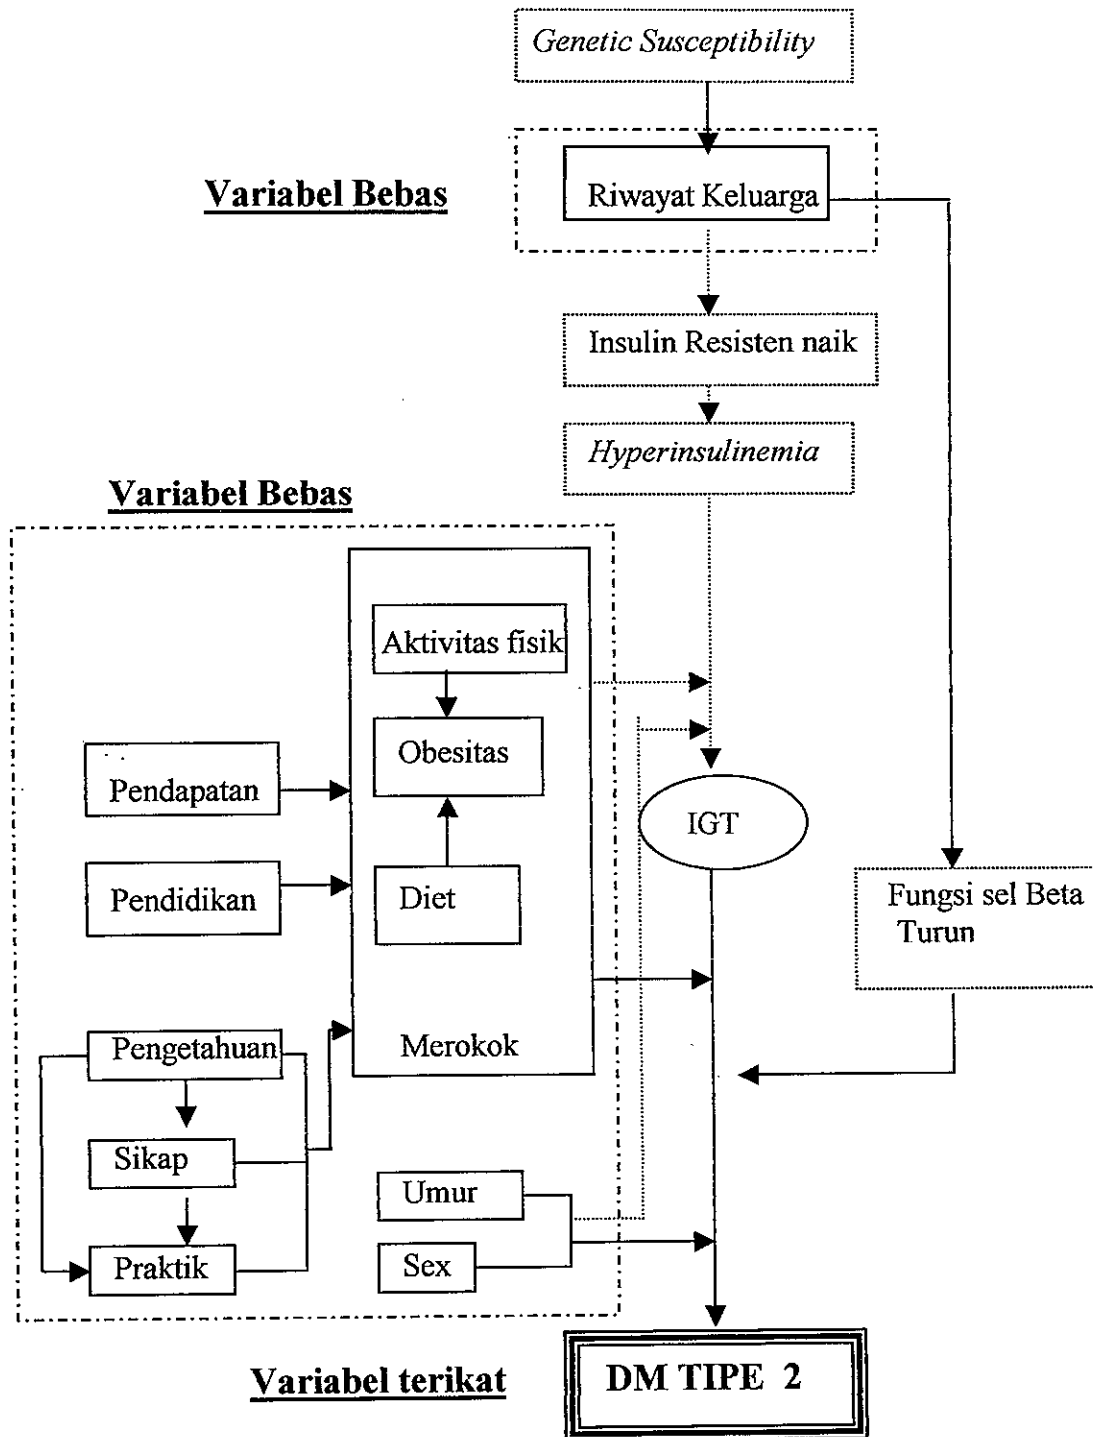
Genetic Susceptibility

Variabel Bebas

Riwayat Keluarga

Insulin Resisten naik

Hyperinsulinemia

Variabel Bebas

Aktivitas fisik

Obesitas

Pendapatan

Pendidikan

Diet

Merokok

IGT

Fungsi sel Beta Turun

Pengetahuan

Sikap

Praktik

Umur

Sex

Variabel terikat

DM TIPE 2